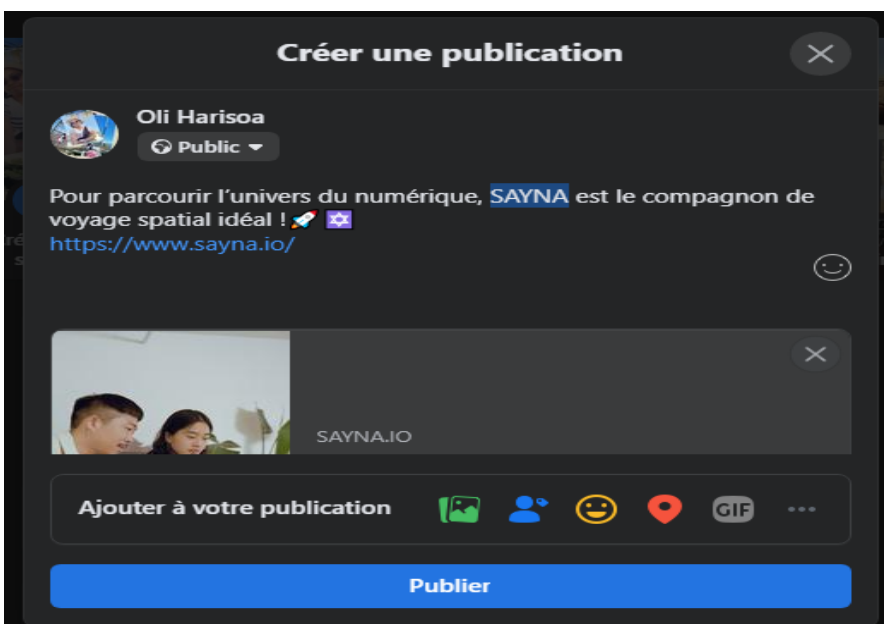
Créer une publication

Oli Harisoa
Public

Pour parcourir l'univers du numérique, SAYNA est le compagnon de voyage spatial idéal ! 🚀 ✡️
https://www.sayna.io/

SAYNA.IO

Ajouter à votre publication

GIF

Publier